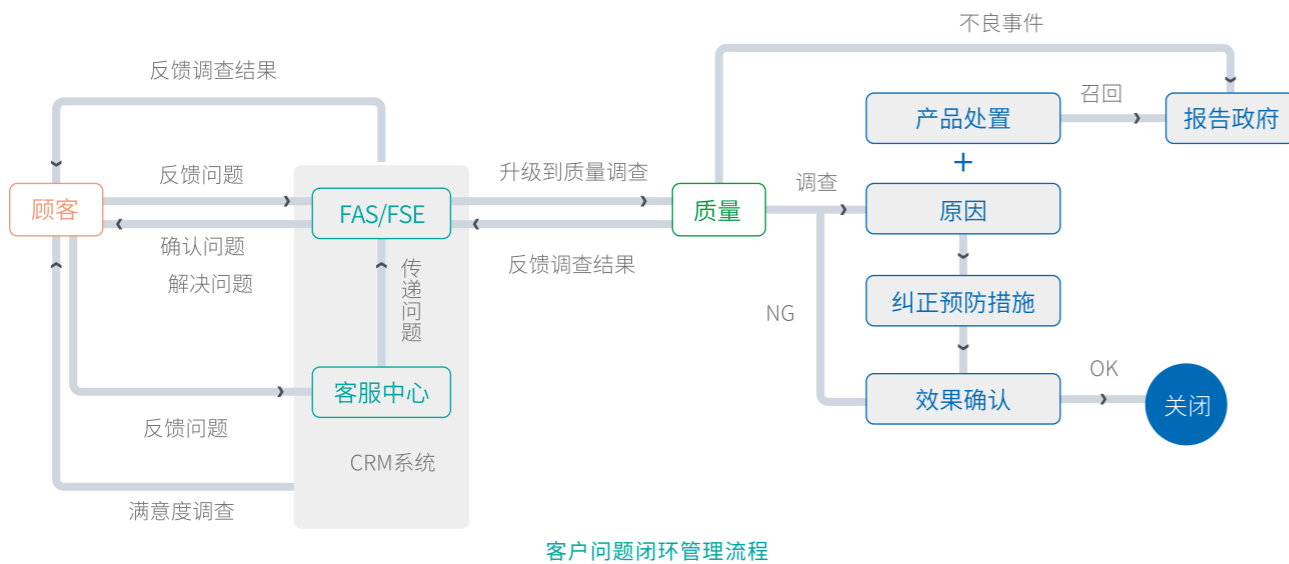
不良事件

反馈调查结果

召回

产品处置

报告政府

+

反馈问题

升级到质量调查

调查

顾客

FAS/FSE

质量

原因

确认问题

反馈调查结果

解决问题

传递问题

NG

纠正预防措施

OK

客服中心

效果确认

关闭

反馈问题

CRM系统

满意度调查

客户问题闭环管理流程